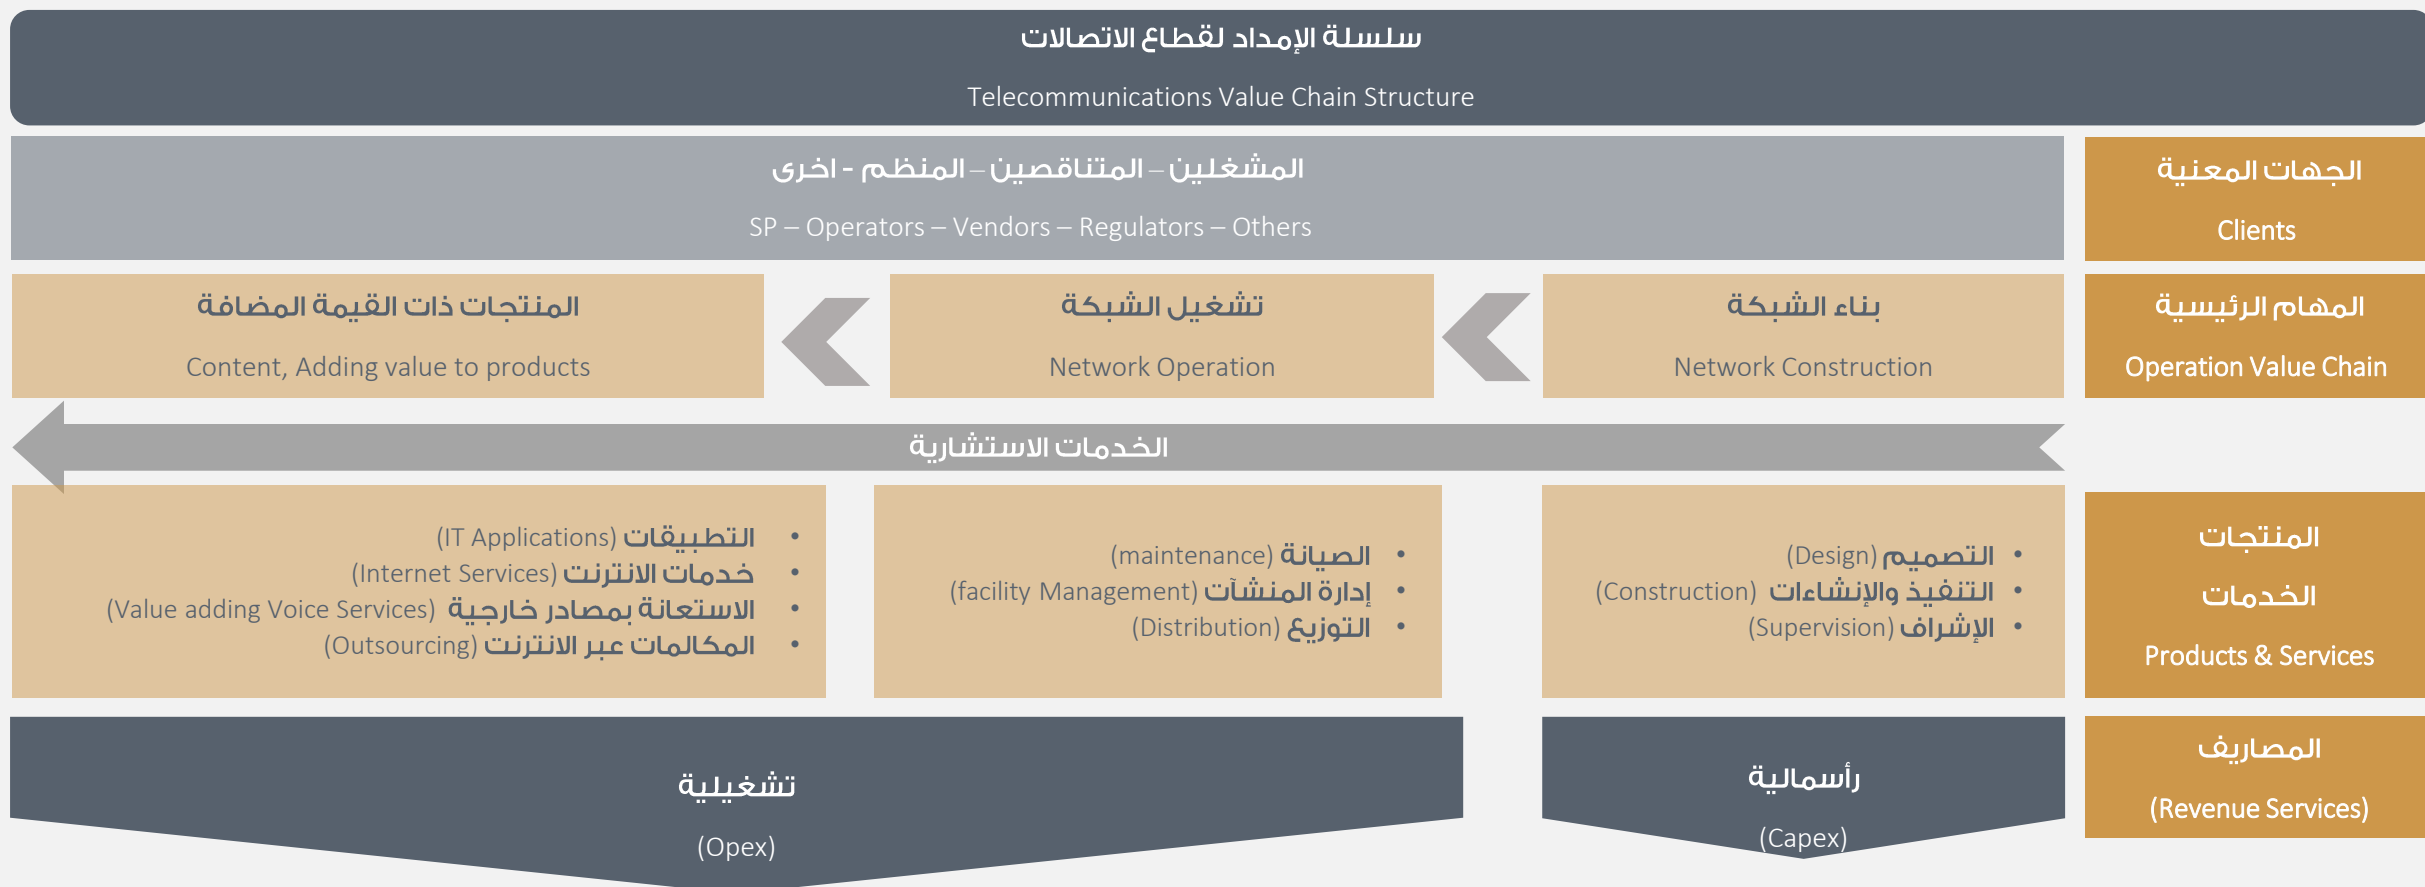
سلسلة الإمداد لقطاع الاتصالات

Telecommunications Value Chain Structure

الجهات المعنية

Clients

المشغلين – المتناقصين – المنظم - اخرى

SP – Operators – Vendors – Regulators – Others

المهام الرئيسية

Operation Value Chain

بناء الشبكة

Network Construction

تشغيل الشبكة

Network Operation

المنتجات ذات القيمة المضافة

Content, Adding value to products

الخدمات الاستشارية

المنتجات

الخدمات

Products & Services

• التصميم (Design)
• التنفيذ والإنشاءات (Construction)
• الإشراف (Supervision)

• الصيانة (maintenance)
• إدارة المنشآت (facility Management)
• التوزيع (Distribution)

• التطبيقات (IT Applications)
• خدمات الانترنت (Internet Services)
• الاستعانة بمصادر خارجية (Value adding Voice Services)
• المكالمات عبر الانترنت (Outsourcing)

المصاريف

(Revenue Services)

رأسمالية

(Capex)

تشغيلية

(Opex)